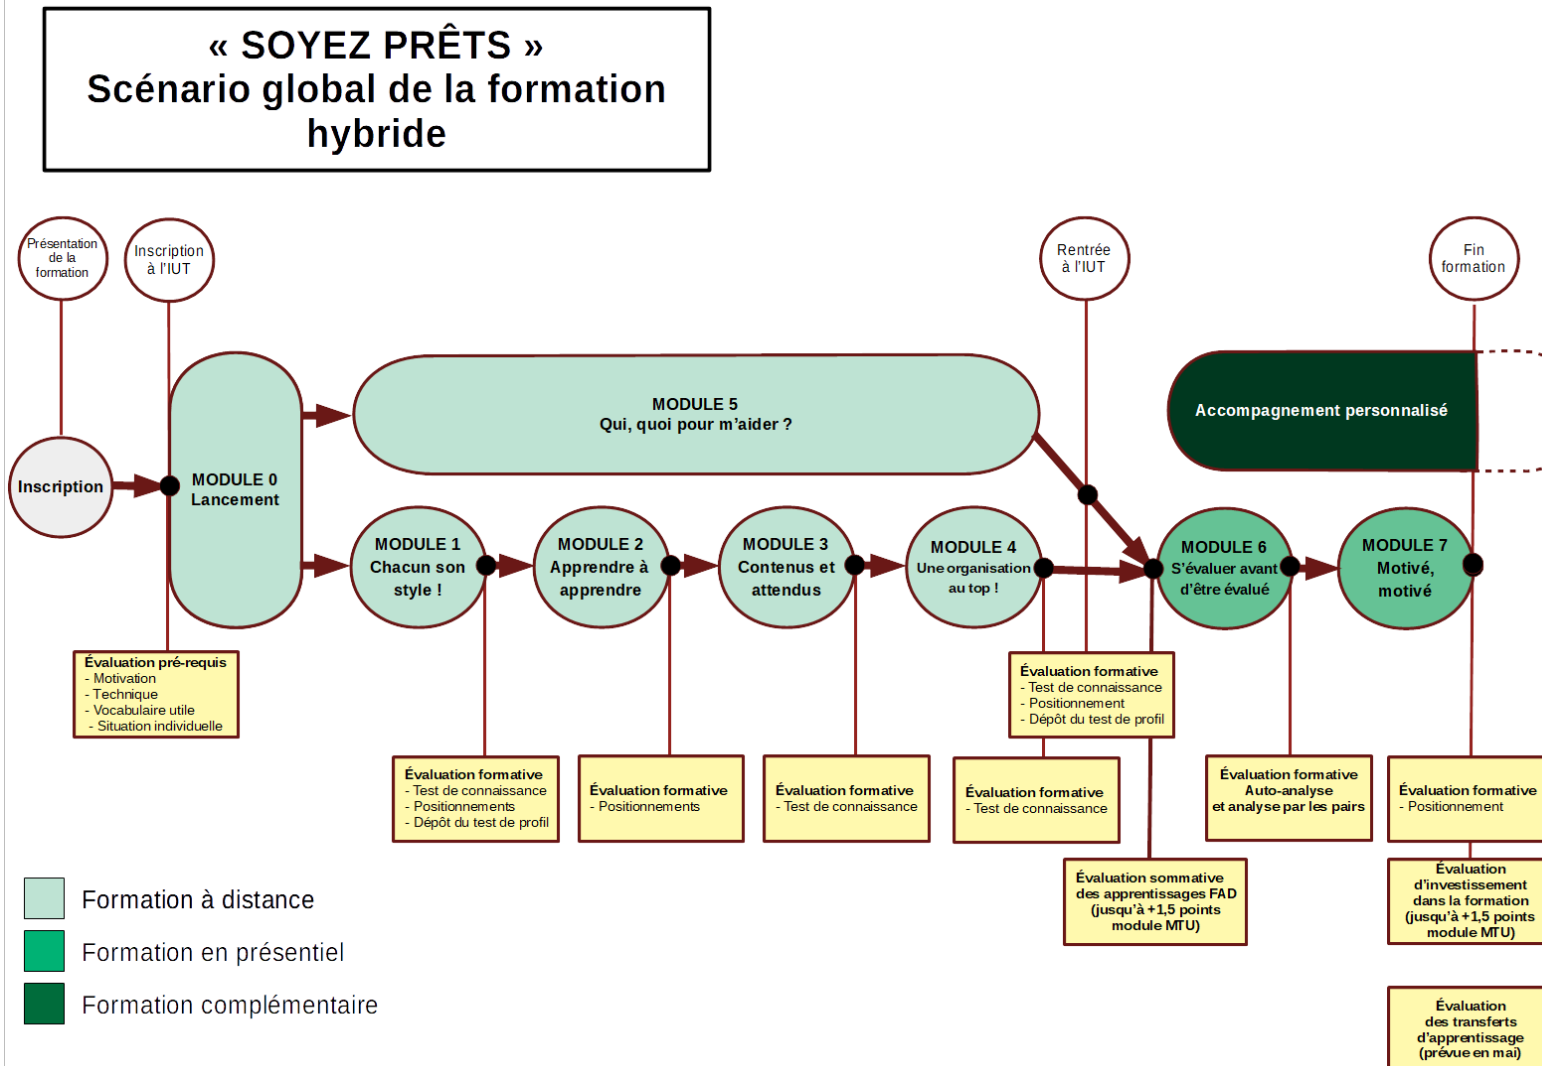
« SOYEZ PRÊTS »
Scénario global de la formation hybride

Présentation de la formation

Inscription à l'IUT

Rentrée à l'IUT

Fin formation

Inscription

MODULE 0
Lancement

MODULE 5
Qui, quoi pour m'aider ?

Accompagnement personnalisé

MODULE 1
Chacun son style !

MODULE 2
Apprendre à apprendre

MODULE 3
Contenus et attendus

MODULE 4
Une organisation au top !

MODULE 6
S'évaluer avant d'être évalué

MODULE 7
Motivé, motivé

Évaluation pré-requis
- Motivation
- Technique
- Vocabulaire utile
- Situation individuelle

Évaluation formative
- Test de connaissance
- Positionnements
- Dépôt du test de profil

Évaluation formative
- Positionnements

Évaluation formative
- Test de connaissance

Évaluation formative
- Test de connaissance

Évaluation formative
- Test de connaissance
- Positionnement
- Dépôt du test de profil

Évaluation sommative des apprentissages FAD (jusqu'à +1,5 points module MTU)

Évaluation formative
Auto-analyse et analyse par les pairs

Évaluation formative
- Positionnement

Évaluation d'investissement dans la formation (jusqu'à +1,5 points module MTU)

Évaluation des transferts d'apprentissage (prévue en mai)

Formation à distance
Formation en présentiel
Formation complémentaire